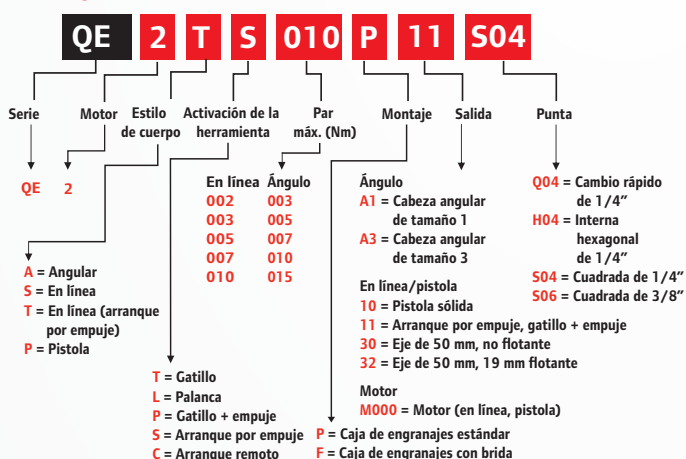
QE 2 T S 010 P 11 S04

Serie

Motor

Estilo de cuerpo

Activación de la herramienta

Par máx. (Nm)

Montaje

Salida

Punta

QE

2

A = Angular
S = En línea
T = En línea (arranque por empuje)
P = Pistola

T = Gatillo
L = Palanca
P = Gatillo + empuje
S = Arranque por empuje
C = Arranque remoto

| En línea | Ángulo |
|---|---|
| 002 | 003 |
| 003 | 005 |
| 005 | 007 |
| 007 | 010 |
| 010 | 015 |

Ángulo
A1 = Cabeza angular de tamaño 1
A3 = Cabeza angular de tamaño 3

En línea/pistola
10 = Pistola sólida
11 = Arranque por empuje, gatillo + empuje
30 = Eje de 50 mm, no flotante
32 = Eje de 50 mm, 19 mm flotante

Motor
M000 = Motor (en línea, pistola)

P = Caja de engranajes estándar
F = Caja de engranajes con brida

Q04 = Cambio rápido de 1/4"
H04 = Interna hexagonal de 1/4"
S04 = Cuadrada de 1/4"
S06 = Cuadrada de 3/8"